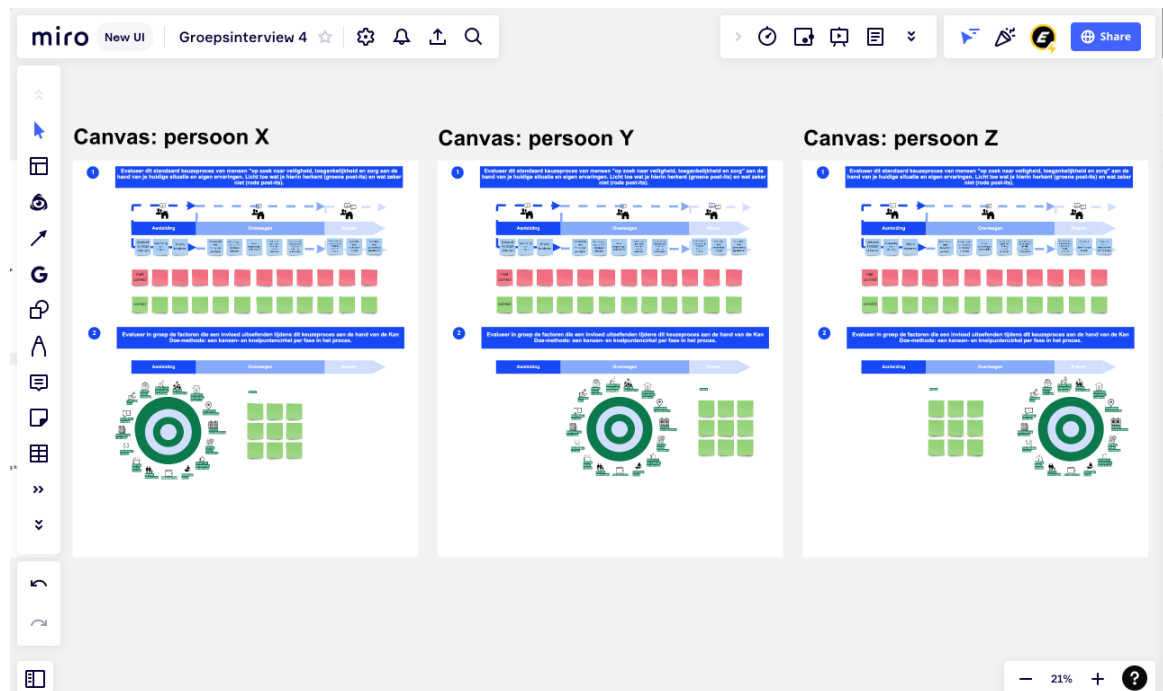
miro New UI Groepsinterview 4

Share

Canvas: persoon X

1 Evalueer dit standaard keuzeproces van mensen "op zoek naar veiligheid, toegankelijkheid en zorg" aan de hand van je huidige situatie en eigen ervaringen. Licht toe wat je hierin herkent (groene post-its) en wat zeker niet (rode post-its).

Aanleiding Overwegen Keuze

2 Evalueer in groep de factoren die een invloed uitoefenden tijdens dit keuzeproces aan de hand van de Kan Doe-methode: een kansen- en knelpuntencirkel per fase in het proces.

Aanleiding Overwegen Keuze

Canvas: persoon Y

1 Evalueer dit standaard keuzeproces van mensen "op zoek naar veiligheid, toegankelijkheid en zorg" aan de hand van je huidige situatie en eigen ervaringen. Licht toe wat je hierin herkent (groene post-its) en wat zeker niet (rode post-its).

Aanleiding Overwegen Keuze

2 Evalueer in groep de factoren die een invloed uitoefenden tijdens dit keuzeproces aan de hand van de Kan Doe-methode: een kansen- en knelpuntencirkel per fase in het proces.

Aanleiding Overwegen Keuze

Canvas: persoon Z

1 Evalueer dit standaard keuzeproces van mensen "op zoek naar veiligheid, toegankelijkheid en zorg" aan de hand van je huidige situatie en eigen ervaringen. Licht toe wat je hierin herkent (groene post-its) en wat zeker niet (rode post-its).

Aanleiding Overwegen Keuze

2 Evalueer in groep de factoren die een invloed uitoefenden tijdens dit keuzeproces aan de hand van de Kan Doe-methode: een kansen- en knelpuntencirkel per fase in het proces.

Aanleiding Overwegen Keuze

21%